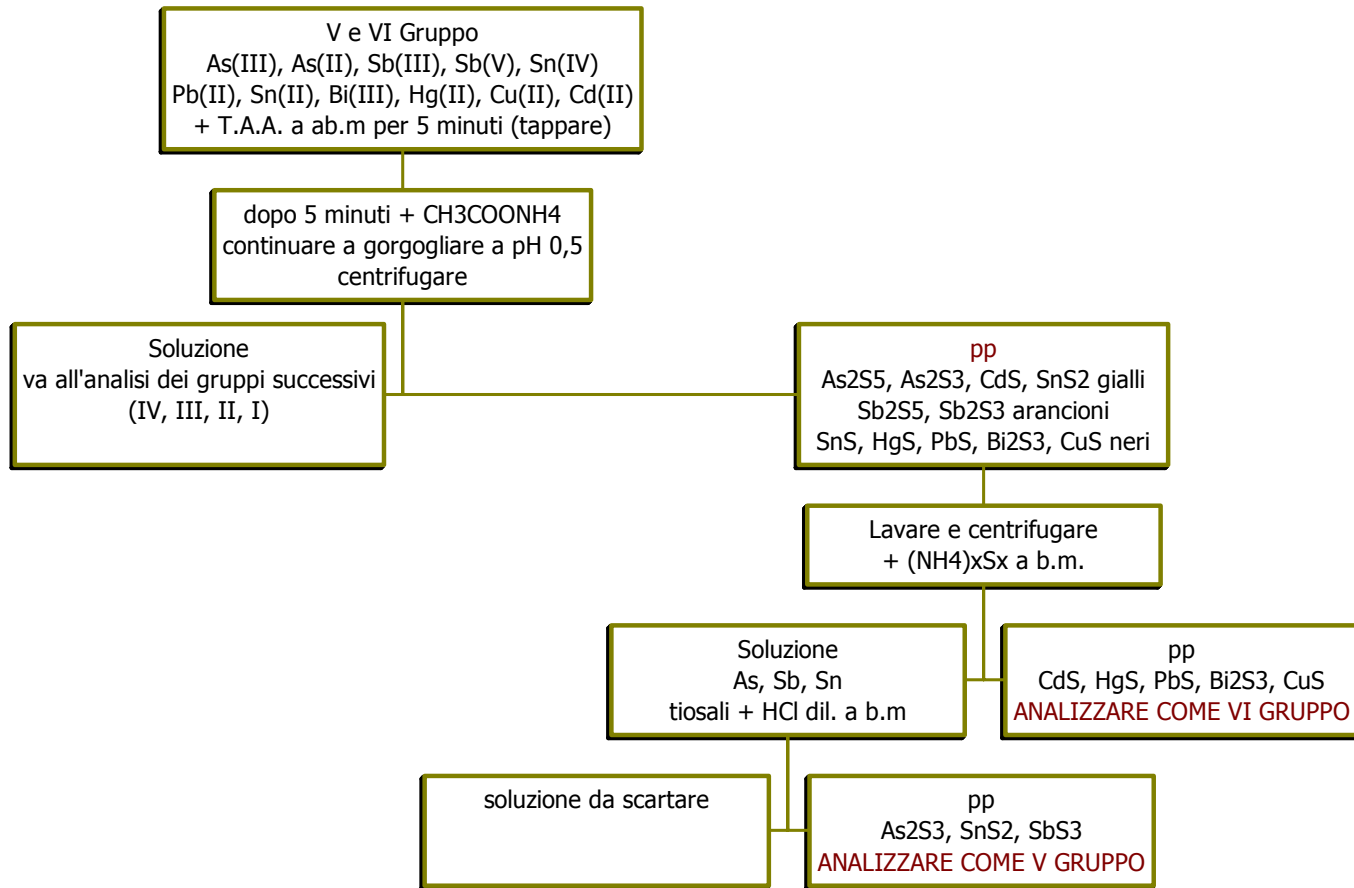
V e VI Gruppo
As(III), As(II), Sb(III), Sb(V), Sn(IV)
Pb(II), Sn(II), Bi(III), Hg(II), Cu(II), Cd(II)
+ T.A.A. a ab.m per 5 minuti (tappare)

dopo 5 minuti + CH3COONH4
continuare a gorgogliare a pH 0,5
centrifugare

Soluzione
va all'analisi dei gruppi successivi
(IV, III, II, I)

pp
As2S5, As2S3, CdS, SnS2 gialli
Sb2S5, Sb2S3 arancioni
SnS, HgS, PbS, Bi2S3, CuS neri

Lavare e centrifugare
+ (NH4)xSx a b.m.

Soluzione
As, Sb, Sn
tiosali + HCl dil. a b.m

pp
CdS, HgS, PbS, Bi2S3, CuS
ANALIZZARE COME VI GRUPPO

soluzione da scartare

pp
As2S3, SnS2, SbS3
ANALIZZARE COME V GRUPPO